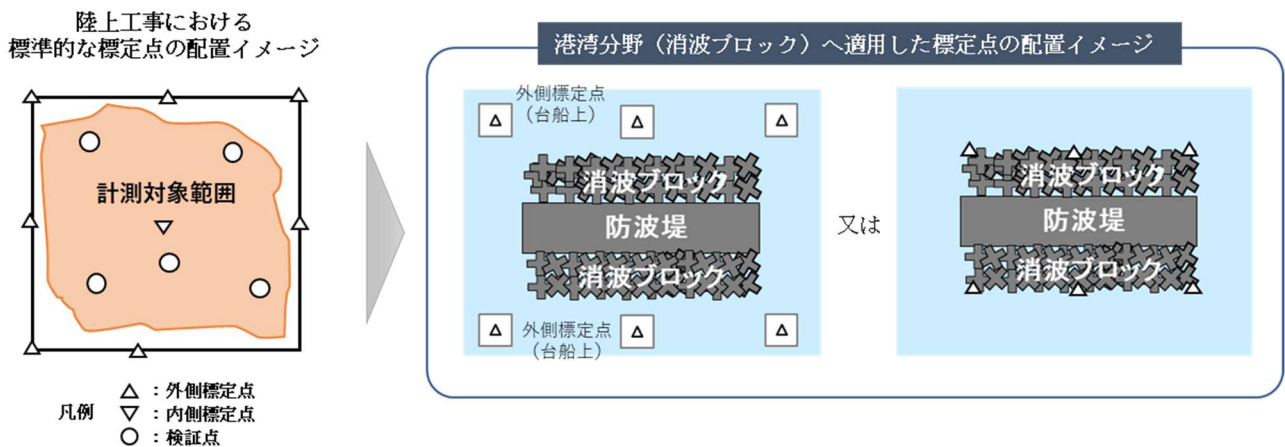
陸上工事における
標準的な標定点の配置イメージ

計測対象範囲

凡例
△ ：外側標定点
▽ ：内側標定点
○ ：検証点

港湾分野（消波ブロック）へ適用した標定点の配置イメージ

外側標定点
（台船上）

消波ブロック
防波堤
消波ブロック

外側標定点
（台船上）

又は

消波ブロック
防波堤
消波ブロック